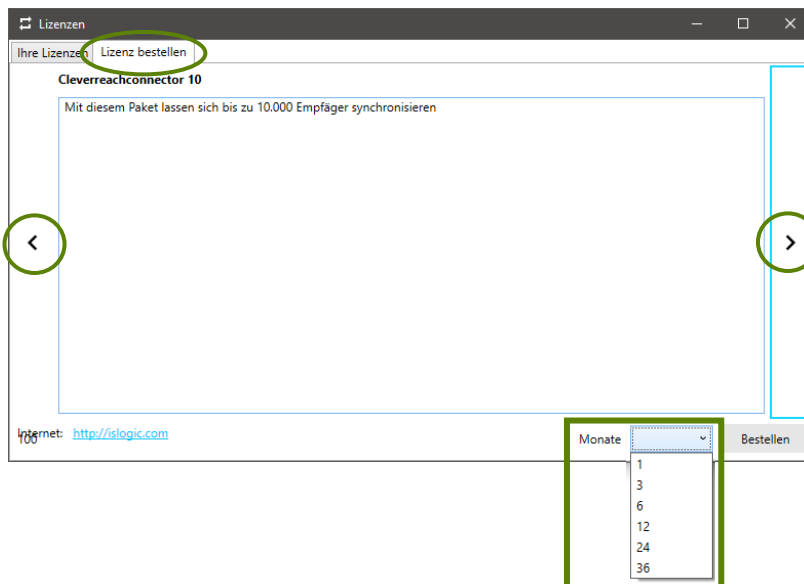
Lizenzen

Ihre Lizenzen | Lizenz bestellen

Cleverreachconnector 10

Mit diesem Paket lassen sich bis zu 10.000 Empfäger synchronisieren

Internet: http://islogic.com
100

Monate
Bestellen

1
3
6
12
24
36